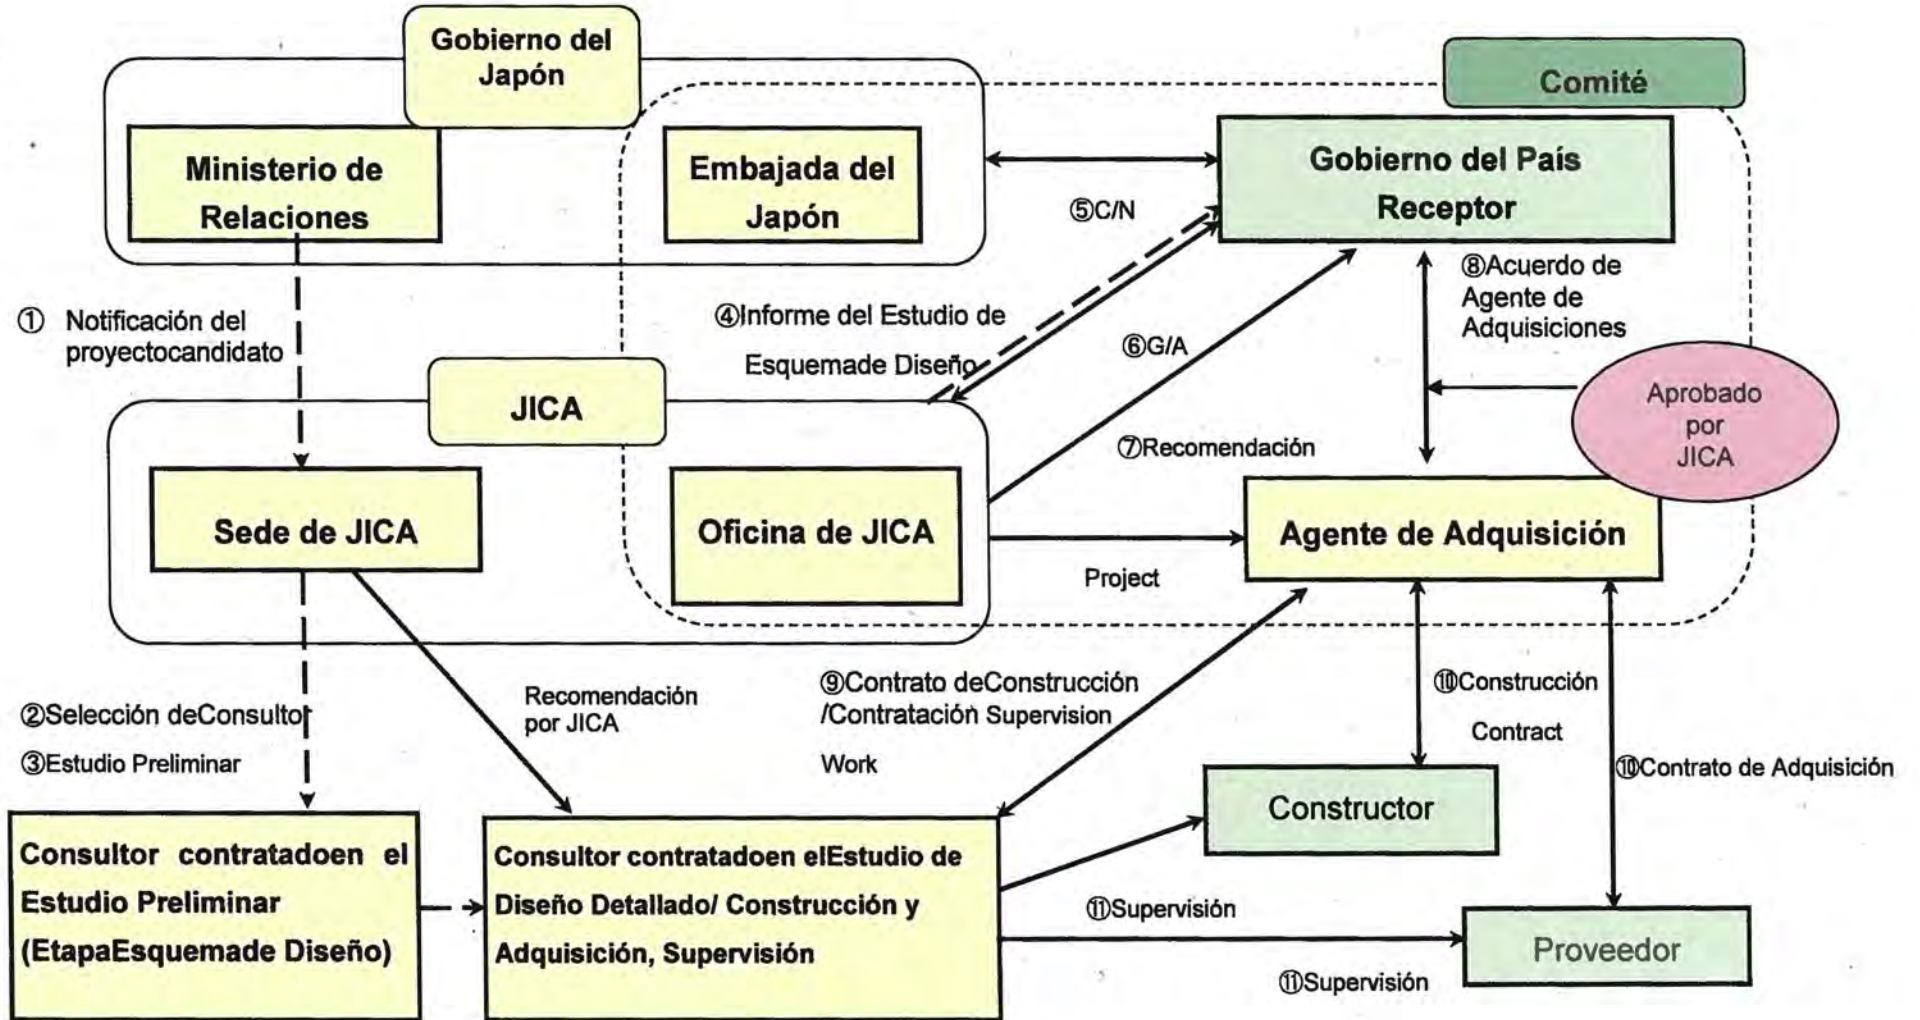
Gobierno del Japón

Comité

Ministerio de Relaciones

Embajada del Japón

Gobierno del País Receptor

⑤C/N

① Notificación del proyectocandidato

④Informe del Estudio de Esquemade Diseño

⑥G/A

⑧Acuerdo de Agente de Adquisiciones

Aprobado por JICA

JICA

⑦Recomendación

Sede de JICA

Oficina de JICA

Agente de Adquisición

Project

②Selección deConsultor

③Estudio Preliminar

Recomendación por JICA

⑨Contrato deConstrucción /Contratación Supervision

Work

⑩Construcción

Contract

⑩Contrato de Adquisición

Constructor

Consultor contratadoen el Estudio Preliminar (EtapaEsquemade Diseño)

Consultor contratadoen elEstudio de Diseño Detallado/ Construcción y Adquisición, Supervisión

⑪Supervisión

Proveedor

⑪Supervisión